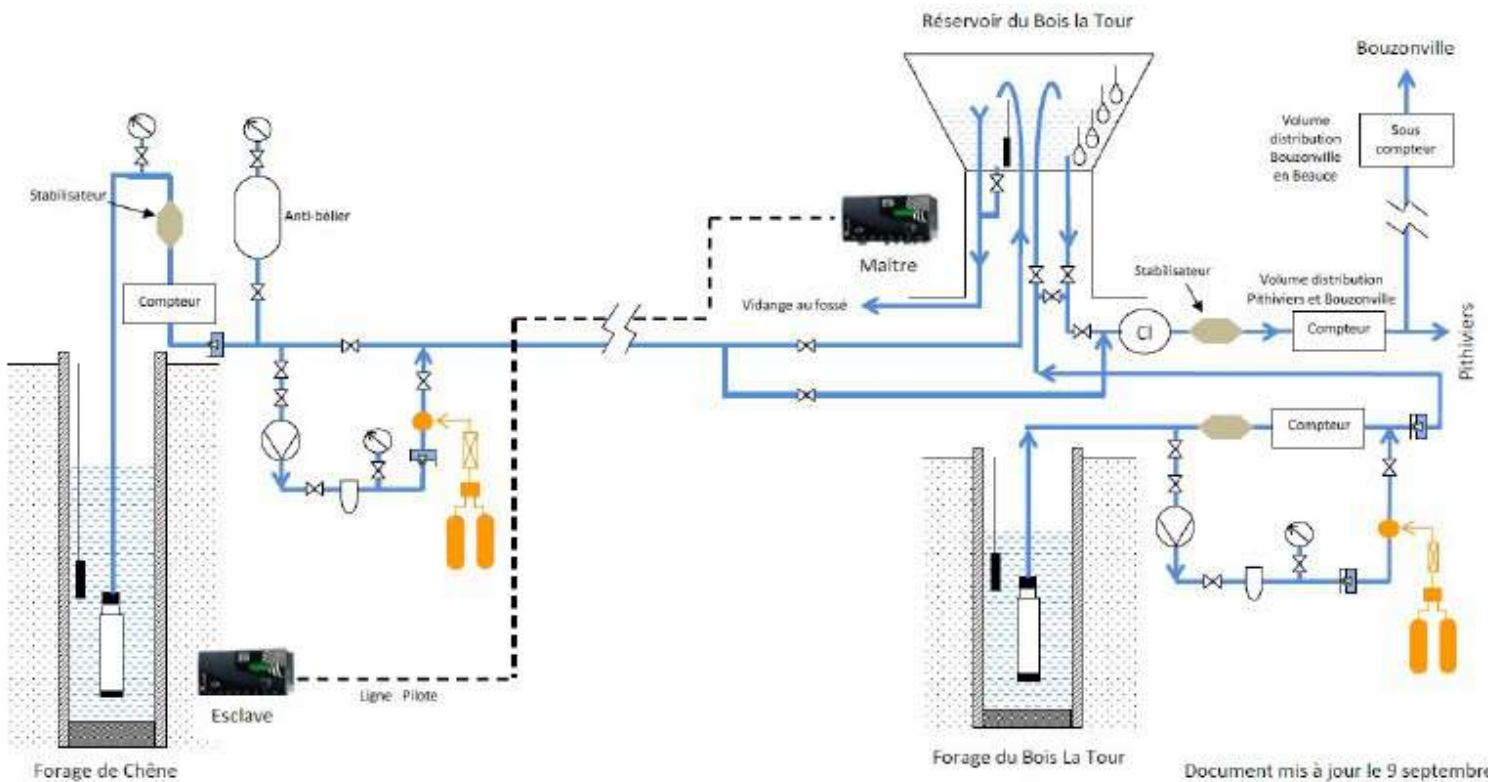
Réservoir du Bois la Tour

Bouzonville

Volume distribution Bouzonville en Beauce

Sous compteur

Stabilisateur

Anti-bélier

Maître

Compteur

Vidange au fossé

Stabilisateur

Volume distribution Pithiviers et Bouzonville

Cl

Compteur

Pithiviers

Compteur

Esclave

Ligne Pilote

Forage de Chêne

Forage du Bois La Tour

Document mis à jour le 9 septembre